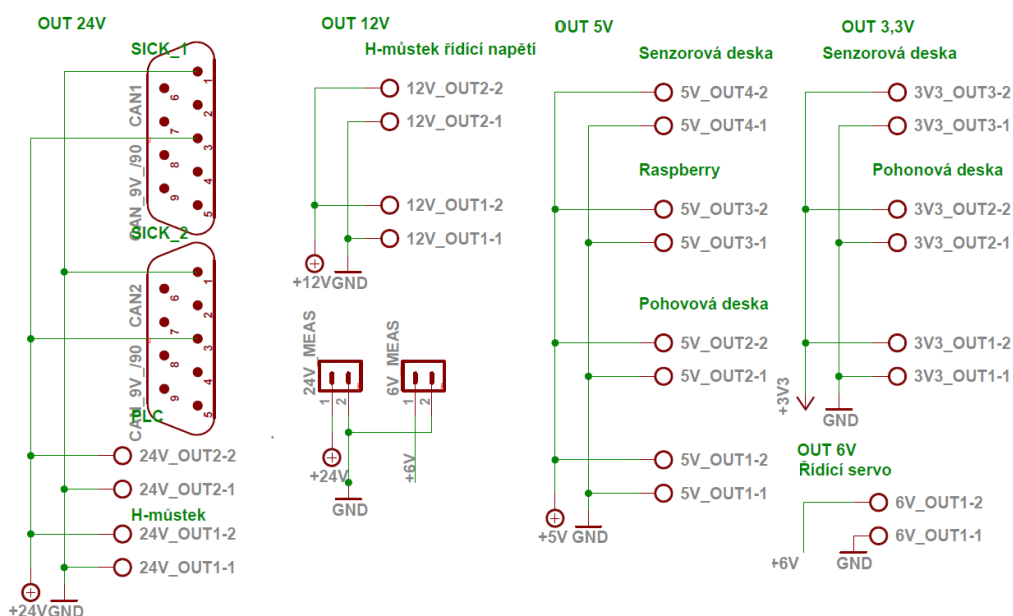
OUT 24V

SICK_1

CAN1

CAN_9V_/90

6 7 8 9
1 2 3 4 5

SICK_2

CAN2

CAN_9V_/90

6 7 8 9
1 2 3 4 5

PLC

24V_OUT2-2

24V_OUT2-1

H-můstek

24V_OUT1-2

24V_OUT1-1

+24V GND

OUT 12V

H-můstek řídící napětí

12V_OUT2-2

12V_OUT2-1

12V_OUT1-2

12V_OUT1-1

+12V GND

24V_MEAS

1 2

6V_MEAS

1 2

+24V

+6V

GND

OUT 5V

Senzorová deska

5V_OUT4-2

5V_OUT4-1

Raspberry

5V_OUT3-2

5V_OUT3-1

Pohovová deska

5V_OUT2-2

5V_OUT2-1

5V_OUT1-2

5V_OUT1-1

+5V GND

OUT 3,3V

Senzorová deska

3V3_OUT3-2

3V3_OUT3-1

Pohonová deska

3V3_OUT2-2

3V3_OUT2-1

3V3_OUT1-2

3V3_OUT1-1

+3V3

GND

OUT 6V

Řídící servo

6V_OUT1-2

6V_OUT1-1

+6V

GND